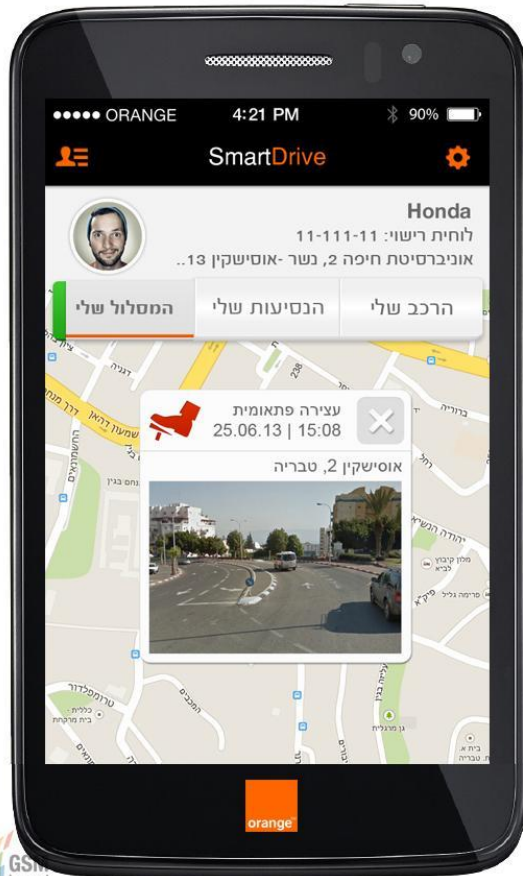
●●●●● ORANGE 4:21 PM 90%

SmartDrive

Honda
לוחית רישוי: 11-111-11
אוניברסיטת חיפה 2, נשר -אוסישקין 13..

הרכב שלי
הנסיעות שלי
המסלול שלי

עצירה פתאומית
25.06.13 | 15:08
אוסישקין 2, טבריה

דגניה
ברוריה
רחל
יהודה הנשיא
מלון קיבוץ לביא
פרימה גליל
טרומפלדור
כללית
בית מרקחת
גן מרגלית
בית א. טבריה
המכבים
ביאליק
שמעון דהאן
דרך הנשיאים
הושעיא
בנימין
אלחדיף
רבי מאיר
236

orange

GSM